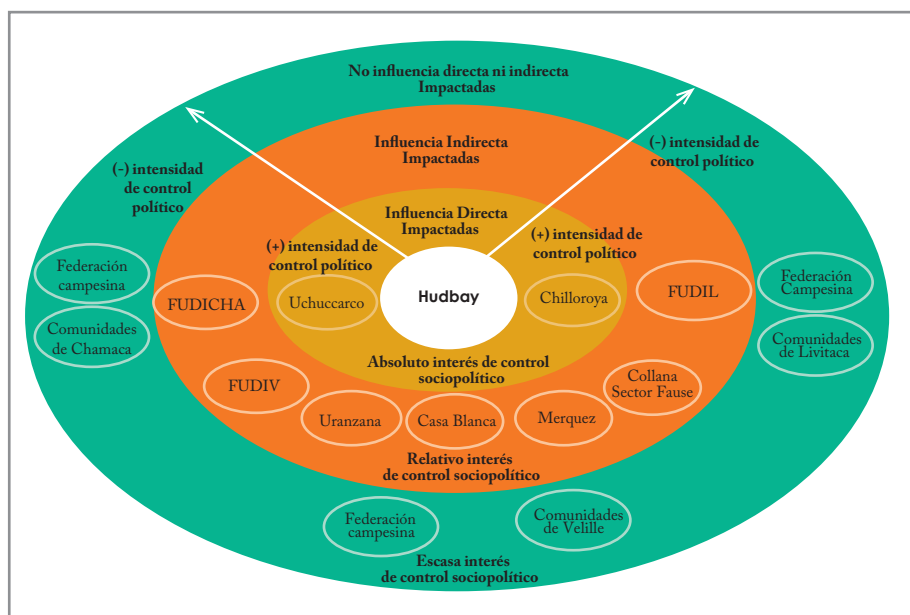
No influencia directa ni indirecta
Impactadas

(-) intensidad de control político

(-) intensidad de control político

Influencia Indirecta
Impactadas

Influencia Directa
Impactadas

(+) intensidad de control político

(+) intensidad de control político

Federación campesina

Comunidades de Chamaca

FUDICHA

Uchuccarco

Hudbay

Chilloroya

FUDIL

Federación Campesina

Comunidades de Livitaca

Absoluto interés de control sociopolítico

FUDIV

Uranzana

Casa Blanca

Merquez

Collana Sector Fause

Relativo interés de control sociopolítico

Federación campesina

Comunidades de Velille

Escasa interés de control sociopolítico